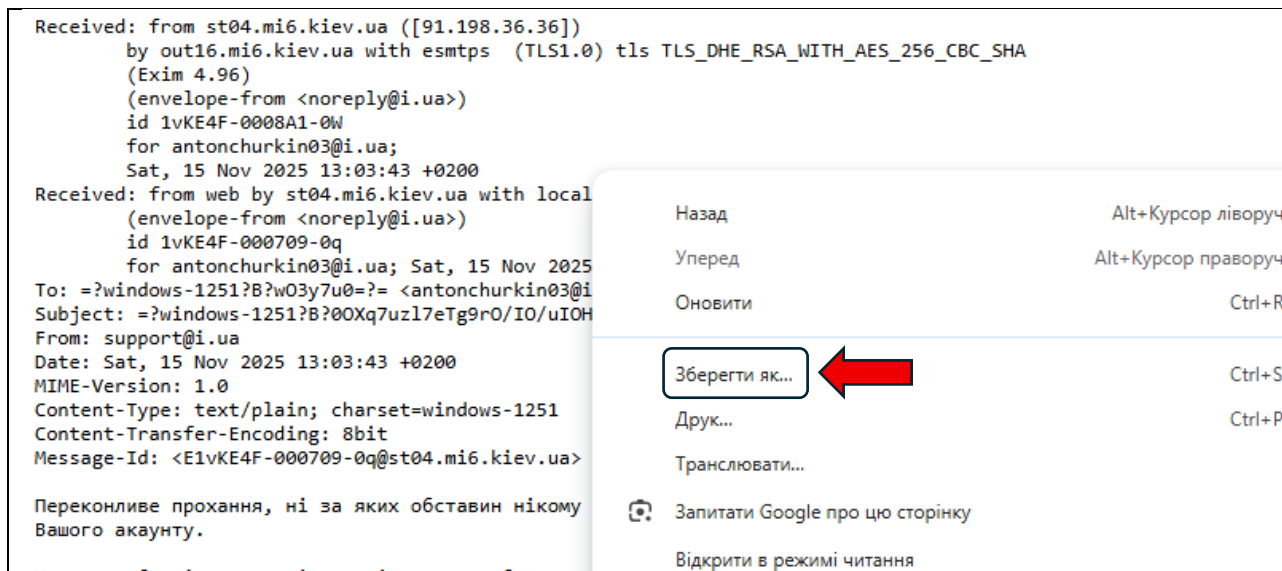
Received: from st04.mi6.kiev.ua ([91.198.36.36])
by out16.mi6.kiev.ua with esmtps (TLS1.0) tls TLS_DHE_RSA_WITH_AES_256_CBC_SHA
(Exim 4.96)
(envelope-from <noreply@i.ua>)
id 1vKE4F-0008A1-0W
for antonchurkin03@i.ua;
Sat, 15 Nov 2025 13:03:43 +0200
Received: from web by st04.mi6.kiev.ua with local
(envelope-from <noreply@i.ua>)
id 1vKE4F-000709-0q
for antonchurkin03@i.ua; Sat, 15 Nov 2025
To: =?windows-1251?B?wO3y7u0=?= <antonchurkin03@i
Subject: =?windows-1251?B?0OXq7uzl7eTg9rO/IO/uIOH
From: support@i.ua
Date: Sat, 15 Nov 2025 13:03:43 +0200
MIME-Version: 1.0
Content-Type: text/plain; charset=windows-1251
Content-Transfer-Encoding: 8bit
Message-Id: <E1vKE4F-000709-0q@st04.mi6.kiev.ua>

Переконливе прохання, ні за яких обставин нікому
Вашого акаунту.

Назад Alt+Курсор ліворуч
Уперед Alt+Курсор праворуч
Оновити Ctrl+R
Зберегти як... Ctrl+S
Друк... Ctrl+P
Транслювати...
Запитати Google про цю сторінку
Відкрити в режимі читання